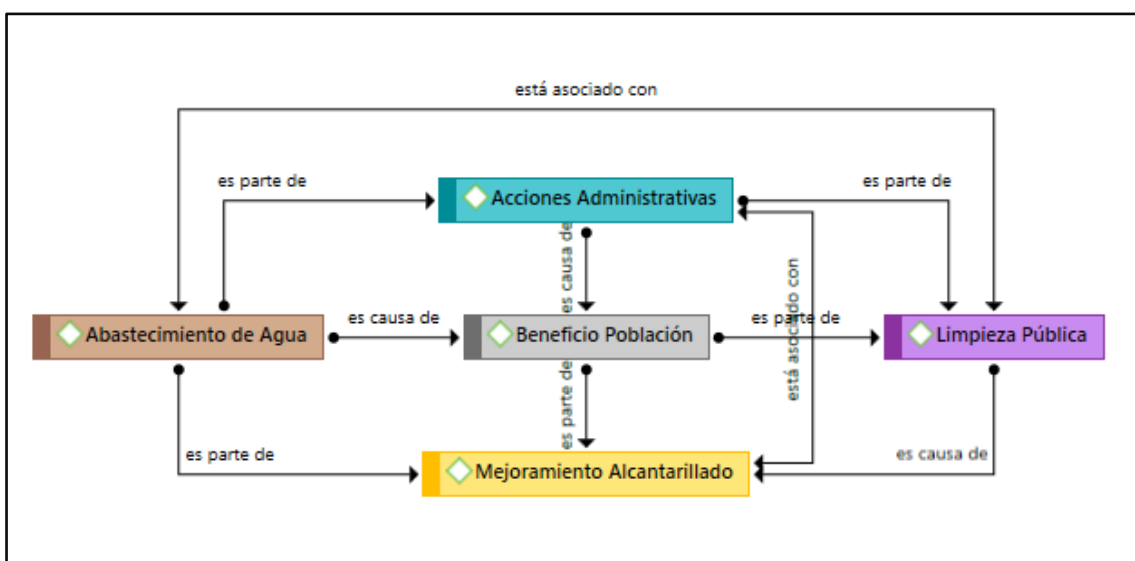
está asociado con

es parte de

Acciones Administrativas

es parte de

es causa de

está asociado con

Abastecimiento de Agua

es causa de

Beneficio Población

es parte de

Limpieza Pública

es parte de

es parte de

Mejoramiento Alcantarillado

es causa de